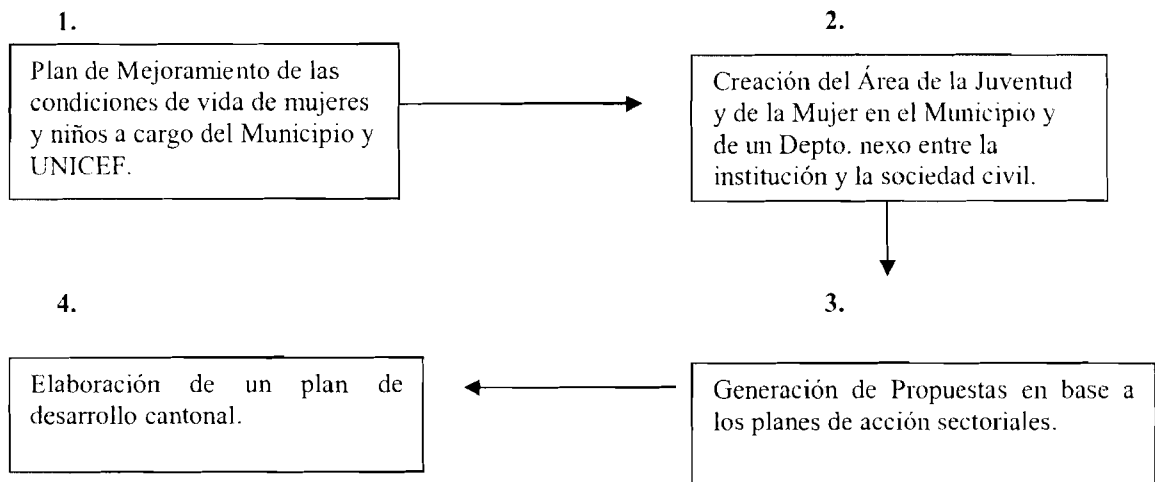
1.

Plan de Mejoramiento de las condiciones de vida de mujeres y niños a cargo del Municipio y UNICEF.

2.

Creación del Área de la Juventud y de la Mujer en el Municipio y de un Depto. nexo entre la institución y la sociedad civil.

3.

Generación de Propuestas en base a los planes de acción sectoriales.

4.

Elaboración de un plan de desarrollo cantonal.